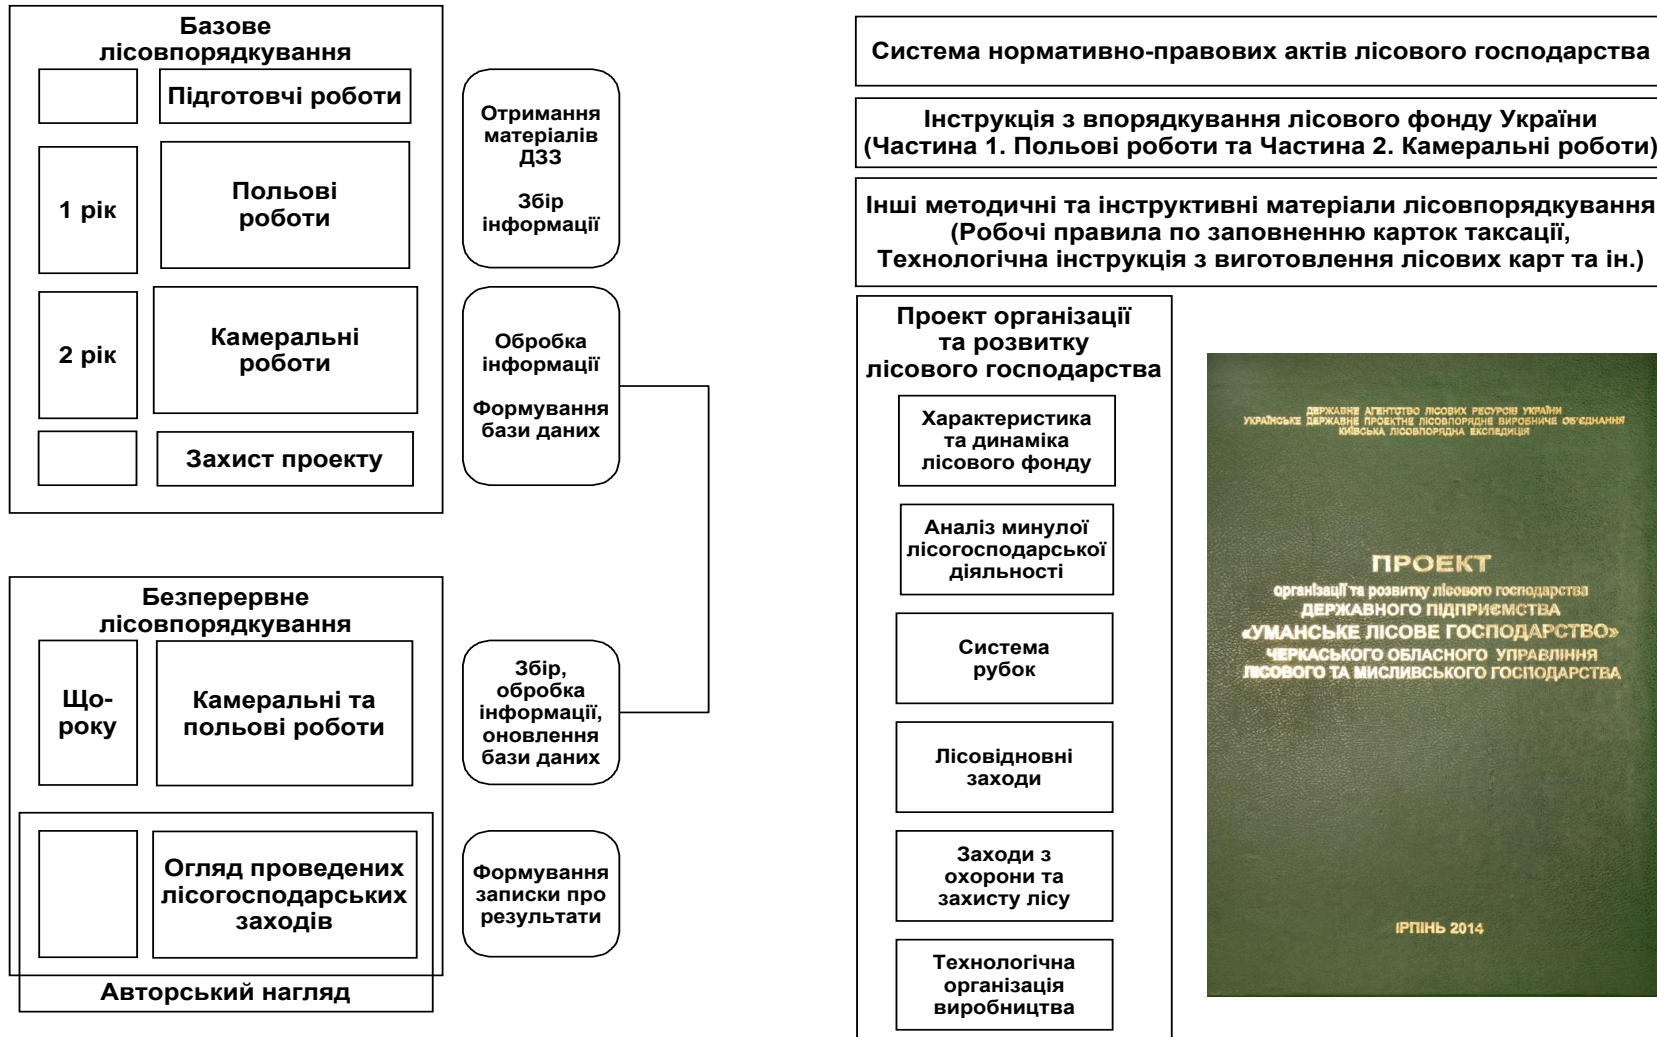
Базове лісовпорядкування

Підготовчі роботи

1 рік

Польові роботи

2 рік

Камеральні роботи

Захист проекту

Отримання матеріалів ДЗЗ

Збір інформації

Обробка інформації

Формування бази даних

Безперервне лісовпорядкування

Що-року

Камеральні та польові роботи

Огляд проведених лісогосподарських заходів

Авторський нагляд

Збір, обробка інформації, оновлення бази даних

Формування записки про результати

Система нормативно-правових актів лісового господарства

Інструкція з впорядкування лісового фонду України (Частина 1. Польові роботи та Частина 2. Камеральні роботи)

Інші методичні та інструктивні матеріали лісовпорядкування (Робочі правила по заповненню карток таксації, Технологічна інструкція з виготовлення лісових карт та ін.)

Проект організації та розвитку лісового господарства

Характеристика та динаміка лісового фонду

Аналіз минулої лісогосподарської діяльності

Система рубок

Лісовідновні заходи

Заходи з охорони та захисту лісу

Технологічна організація виробництва

ДЕРЖАВНЕ АГЕНТСТВО ЛІСОВИХ РЕСУРСІВ УКРАЇНИ
УКРАЇНСЬКЕ ДЕРЖАВНЕ ПРОЕКТНЕ ЛІСОВПОРЯДНЕ ВИРОБНИЧЕ ОБ'ЄДНАННЯ
КИЇВСЬКА ЛІСОВПОРЯДНА ЕКСПЕДИЦІЯ

ПРОЕКТ
організації та розвитку лісового господарства
ДЕРЖАВНОГО ПІДПРИЄМСТВА
«УМАНСЬКЕ ЛІСОВЕ ГОСПОДАРСТВО»
ЧЕРКАСЬКОГО ОБЛАСНОГО УПРАВЛІННЯ
ЛІСОВОГО ТА МИСЛИВСЬКОГО ГОСПОДАРСТВА

ІРПІНЬ 2014